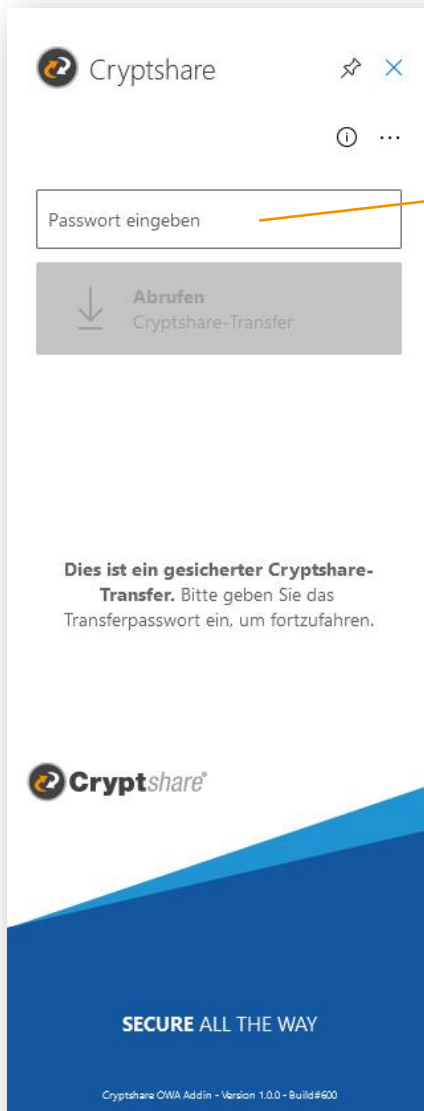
Cryptshare

Passwort eingeben

Abrufen
Cryptshare-Transfer

**Dies ist ein gesicherter Cryptshare-Transfer.** Bitte geben Sie das Transferpasswort ein, um fortzufahren.

Cryptshare®

SECURE ALL THE WAY

Cryptshare OWA Addin - Version 1.0.0 - Build#600